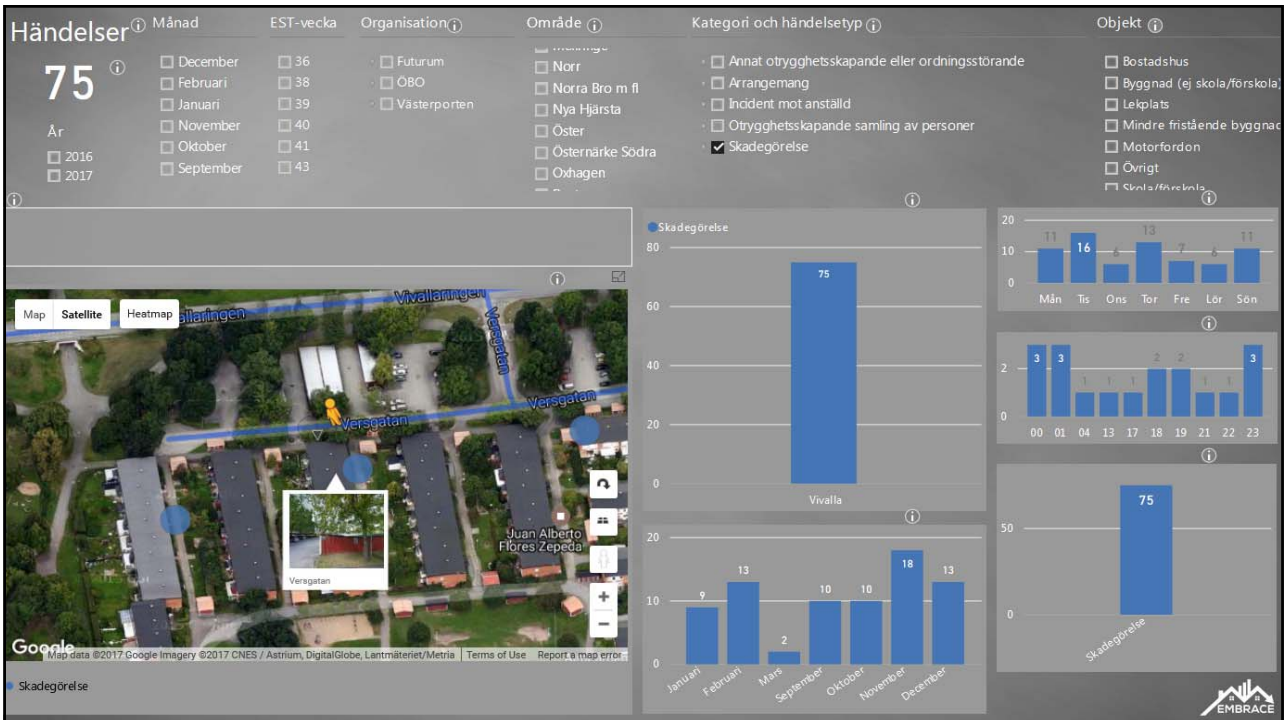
Händelser ⓘ

75 ⓘ

År
☐ 2016
☐ 2017

Månad
☐ December
☐ Februari
☐ Januari
☐ November
☐ Oktober
☐ September

EST-vecka
☐ 36
☐ 38
☐ 39
☐ 40
☐ 41
☐ 43

Organisation ⓘ
☐ Futurum
☐ ÖBO
☐ Västerporten

Område ⓘ
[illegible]
☐ Norr
☐ Norra Bro m fl
☐ Nya Hjärsta
☐ Öster
☐ Österänrke Södra
☐ Oxhagen
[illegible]

Kategori och händelsetyp ⓘ
☐ Annat otrygghetsskapande eller ordningsstörande
☐ Arrangemang
☐ Incident mot anställd
☐ Otrygghetsskapande samling av personer
☑ Skadegörelse

Objekt ⓘ
☐ Bostadshus
☐ Byggnad (ej skola/förskola)
☐ Lekplats
☐ Mindre fristående byggnad
☐ Motorfordon
☐ Övrigt
☐ Skola/förskola

Map Satellite Heatmap
Vivallaringen
Vivallaringen
Versgatan
Versgatan
Versgatan
Versgatan
Juan Alberto Flores Zepeda
Google
Map data ©2017 Google Imagery ©2017 CNES / Astrium, DigitalGlobe, Lantmäteriet/Metria | Terms of Use Report a map error

● Skadegörelse

● Skadegörelse
80
60
40
20
0
75
Vivalla

20
10
0
9 13 2 10 10 18 13
Januari Februari Mars September Oktober November December

20
10
0
11 16 6 13 7 6 11
Mån Tis Ons Tor Fre Lör Sön

2
0
3 3 1 1 1 2 2 1 1 3
00 01 04 13 17 18 19 21 22 23

50
0
75
Skadegörelse

EMBRACE